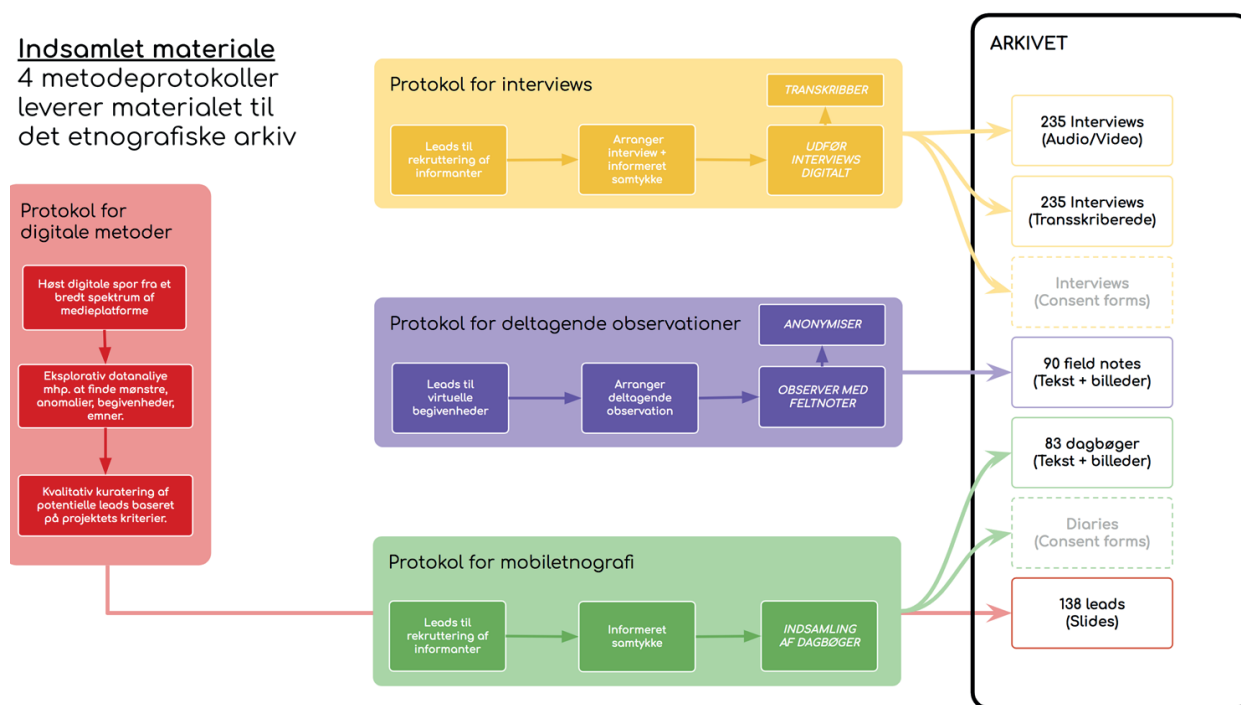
Indsamlet materiale
4 metodeprotokoller leverer materialet til det etnografiske arkiv

Protokol for digitale metoder

Høst digitale spor fra et bredt spektrum af medieplatforme

Eksplorativ datanaliye mhp. at finde mønstre, anomalier, begivenheder, emner.

Kvalitativ kuratering af potentielle leads baseret på projektets kriterier.

Protokol for interviews

TRANSKRIBBER

Leads til rekruttering af informanter

Arranger interview + informeret samtykke

UDFØR INTERVIEWS DIGITALT

Protokol for deltagende observationer

ANONYMISER

Leads til virtuelle begivenheder

Arranger deltagende observation

OBSERVER MED FELTNOTER

Protokol for mobiletnografi

Leads til rekruttering af informanter

Informeret samtykke

INDSAMLING AF DAGBØGER

ARKIVET

235 Interviews (Audio/Video)

235 Interviews (Transskriberede)

Interviews (Consent forms)

90 field notes (Tekst + billeder)

83 dagbøger (Tekst + billeder)

Diaries (Consent forms)

138 leads (Slides)